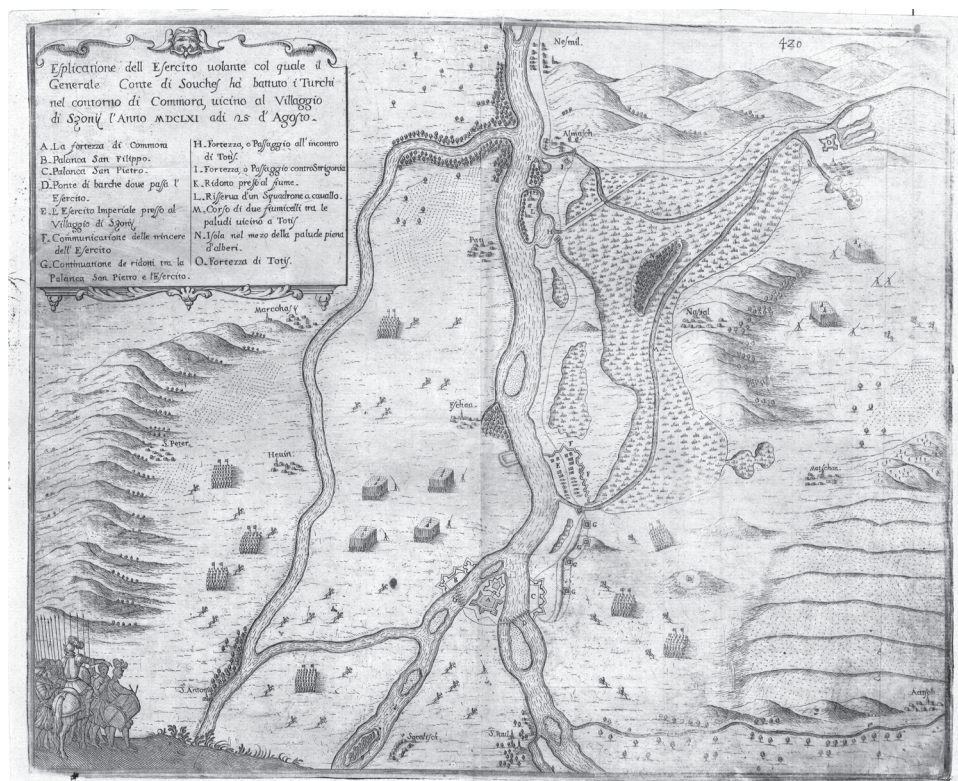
Esplicatione dell'Esercito volante col quale il Generale Conte di Souches ha' battuto i Turchi nel contorno di Commora, vicino al Villaggio di Szony l'Anno MDCLXI adi 25 d'Agosto.

A. La fortezza di Commora
B. Palanca San Filippo.
C. Palanca San Pietro.
D. Ponte di barche doue passo l'Esercito.
E. L'Esercito Imperiale presso al Villaggio di Szony.
F. Communicatione delle trincere dell'Esercito.
G. Communicatione de ridotti tra la Palanca San Pietro e l'Esercito.
H. Fortezza, o Passaggio all'incontro di Totis.
I. Fortezza, o Passaggio contro Strigonia.
K. Ridotto presso al fiume.
L. Riserua d'un Squadrone a cauallo.
M. Corso di due fiumicelli tra le paludi uicino a Totis.
N. Isola nel mezo della palude piena d'alberi.
O. Fortezza di Totis.

430

Nesmil

Almasch

Marcha

Nasmal

Szony

S. Peter

Heuin

Aatschan

S. Antoni

Saratysch

S. Paul

Aanjsch